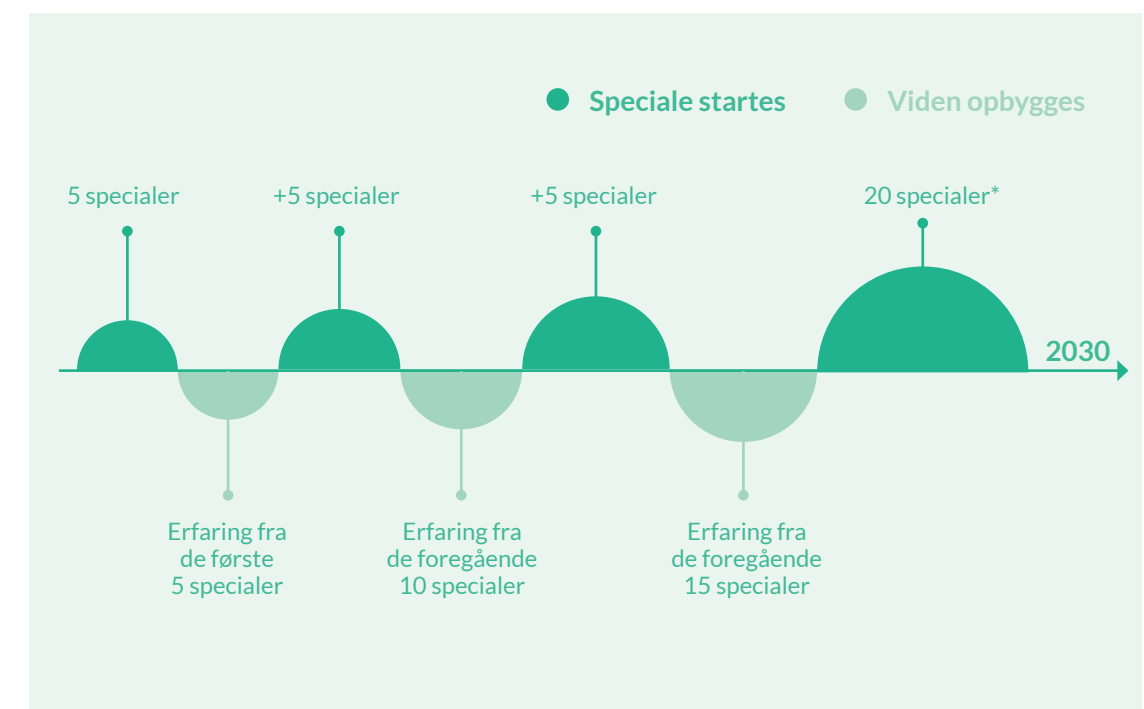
Speciale startes Viden opbygges

5 specialer

+5 specialer

+5 specialer

20 specialer*

2030

Erfaring fra de første 5 specialer

Erfaring fra de foregående 10 specialer

Erfaring fra de foregående 15 specialer